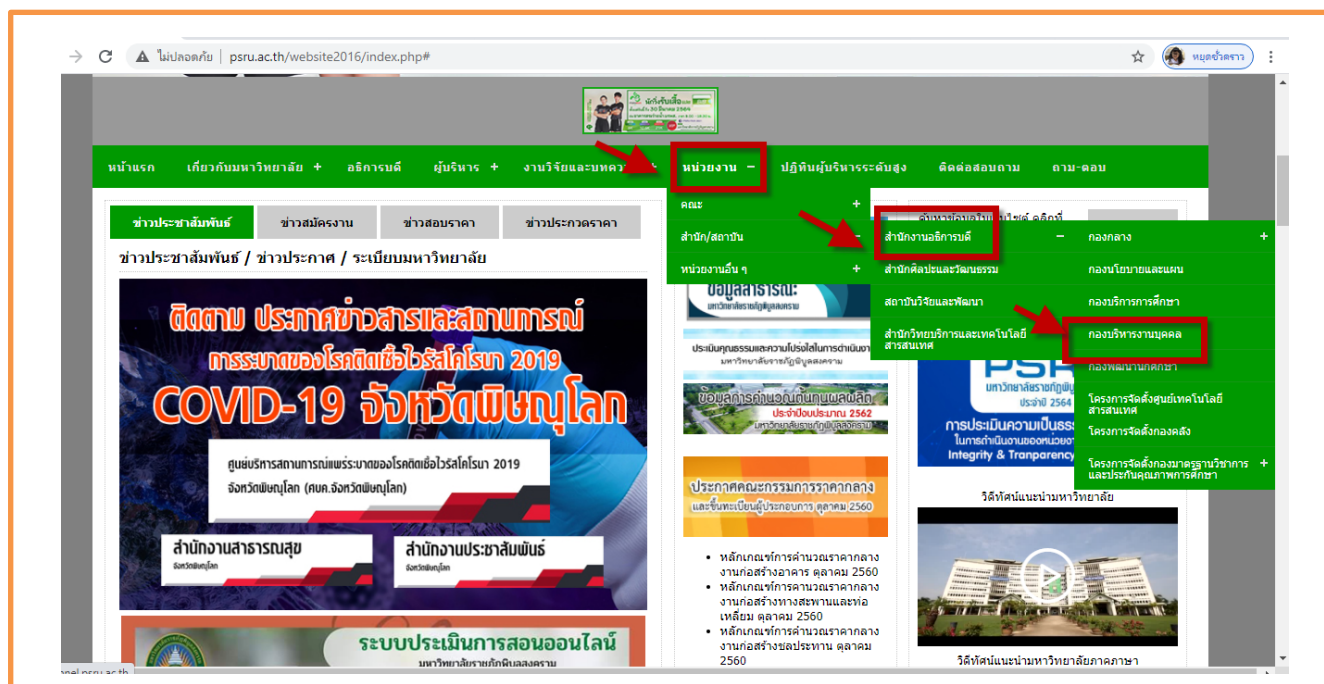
ไม่ปลอดภัย | psru.ac.th/website2016/index.php#

หยุดชั่วคราว

หน้าแรก เกี่ยวกับมหาวิทยาลัย + อธิการบดี ผู้บริหาร + งานวิจัยและบทความ + หน่วยงาน − ปฏิทินผู้บริหารระดับสูง ติดต่อสอบถาม ถาม-ตอบ

ข่าวประชาสัมพันธ์ ข่าวสมัครงาน ข่าวสอบราคา ข่าวประกวดราคา

ข่าวประชาสัมพันธ์ / ข่าวประกาศ / ระเบียบมหาวิทยาลัย

คณะ +
สำนัก/สถาบัน −
หน่วยงานอื่น ๆ +

สำนักงานอธิการบดี −
สำนักศิลปะและวัฒนธรรม
สถาบันวิจัยและพัฒนา
สำนักวิทยบริการและเทคโนโลยีสารสนเทศ

กองกลาง +
กองนโยบายและแผน
กองบริการการศึกษา
กองบริหารงานบุคคล
กองพัฒนานักศึกษา
โครงการจัดตั้งศูนย์เทคโนโลยีสารสนเทศ
โครงการจัดตั้งกองคลัง
โครงการจัดตั้งกองมาตรฐานวิชาการและประกันคุณภาพการศึกษา +

ติดตาม ประกาศข่าวสารและสถานการณ์
การระบาดของโรคติดเชื้อไวรัสโคโรนา 2019
COVID-19 จังหวัดพิษณุโลก
ศูนย์บริหารสถานการณ์แพร่ระบาดของโรคติดเชื้อไวรัสโคโรนา 2019 จังหวัดพิษณุโลก (ศบค.จังหวัดพิษณุโลก)
สำนักงานสาธารณสุข จังหวัดพิษณุโลก
สำนักงานประชาสัมพันธ์ จังหวัดพิษณุโลก

ระบบประเมินการสอนออนไลน์
มหาวิทยาลัยราชภัฏพิบูลสงคราม

ข้อมูลสาธารณะ
มหาวิทยาลัยราชภัฏพิบูลสงคราม

ประเมินคุณธรรมและความโปร่งใสในการดำเนินงาน
มหาวิทยาลัยราชภัฏพิบูลสงคราม

ข้อมูลการคำนวณต้นทุนผลผลิต
ประจำปีงบประมาณ 2562
มหาวิทยาลัยราชภัฏพิบูลสงคราม

ประกาศคณะกรรมการราคากลาง
และขึ้นทะเบียนผู้ประกอบการ ตุลาคม 2560

• หลักเกณฑ์การคำนวณราคากลางงานก่อสร้างอาคาร ตุลาคม 2560
• หลักเกณฑ์การคำนวณราคากลางงานก่อสร้างทางสะพานและท่อเหลี่ยม ตุลาคม 2560
• หลักเกณฑ์การคำนวณราคากลางงานก่อสร้างชลประทาน ตุลาคม 2560

PSRU
มหาวิทยาลัยราชภัฏพิบูลสงคราม
ประจำปี 2564
การประเมินความเป็นธรรม
ในการดำเนินงานของหน่วยงาน
Integrity & Tranparency

วีดิทัศน์แนะนำมหาวิทยาลัย
วีดิทัศน์แนะนำมหาวิทยาลัยภาคภาษา

nel.psru.ac.th